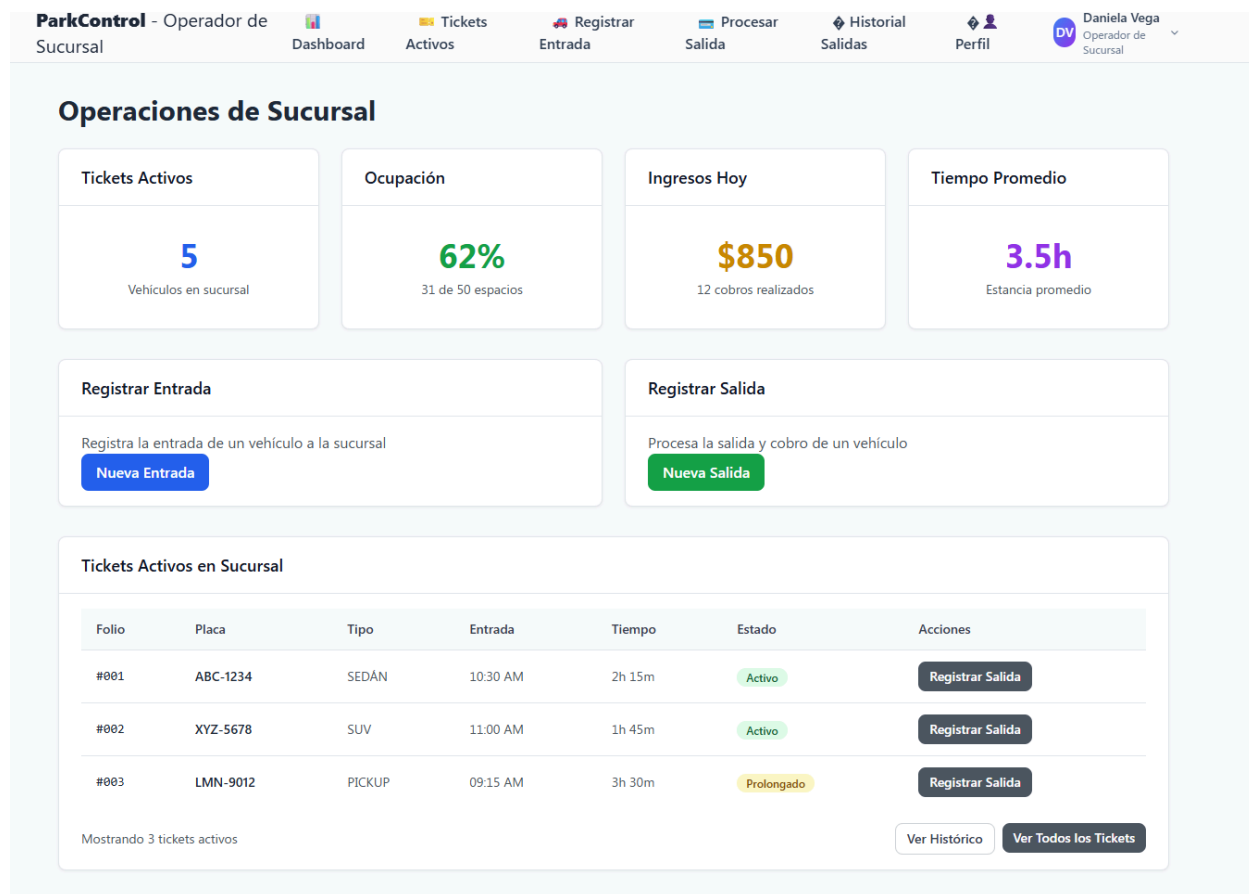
ParkControl - Operador de Sucursal

📊 Dashboard

🎫 Tickets Activos

🚑 Registrar Entrada

💳 Procesar Salida

� Historial Salidas

�👤 Perfil

DV Daniela Vega
Operador de Sucursal

Operaciones de Sucursal

Tickets Activos
5
Vehículos en sucursal

Ocupación
62%
31 de 50 espacios

Ingresos Hoy
$850
12 cobros realizados

Tiempo Promedio
3.5h
Estancia promedio

Registrar Entrada
Registra la entrada de un vehículo a la sucursal
Nueva Entrada

Registrar Salida
Procesa la salida y cobro de un vehículo
Nueva Salida

Tickets Activos en Sucursal

| Folio | Placa | Tipo | Entrada | Tiempo | Estado | Acciones |
|---|---|---|---|---|---|---|
| #001 | ABC-1234 | SEDÁN | 10:30 AM | 2h 15m | Activo | Registrar Salida |
| #002 | XYZ-5678 | SUV | 11:00 AM | 1h 45m | Activo | Registrar Salida |
| #003 | LMN-9012 | PICKUP | 09:15 AM | 3h 30m | Prolongado | Registrar Salida |

Mostrando 3 tickets activos

Ver Histórico
Ver Todos los Tickets